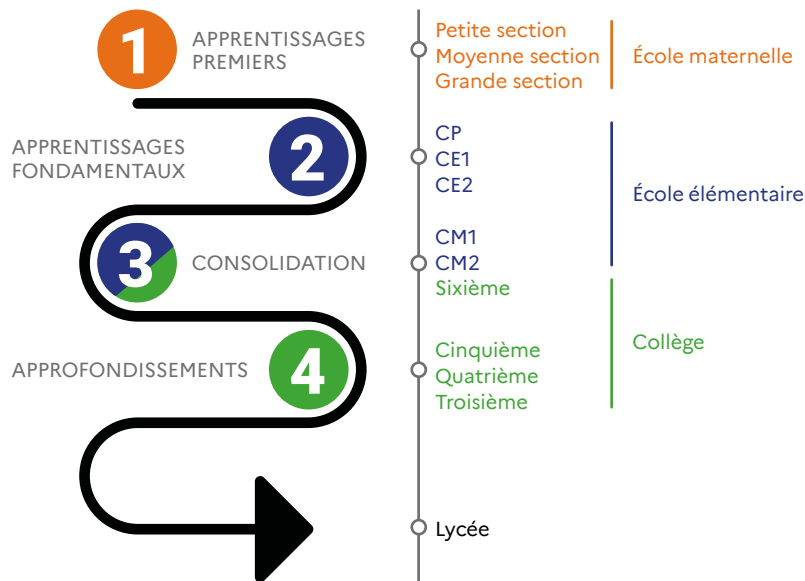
1 APPRENTISSAGES PREMIERS

Petite section
Moyenne section
Grande section

École maternelle

APPRENTISSAGES FONDAMENTAUX 2

CP
CE1
CE2

École élémentaire

3 CONSOLIDATION

CM1
CM2

Sixième

Collège

APPROFONDISSEMENTS 4

Cinquième
Quatrième
Troisième

Lycée